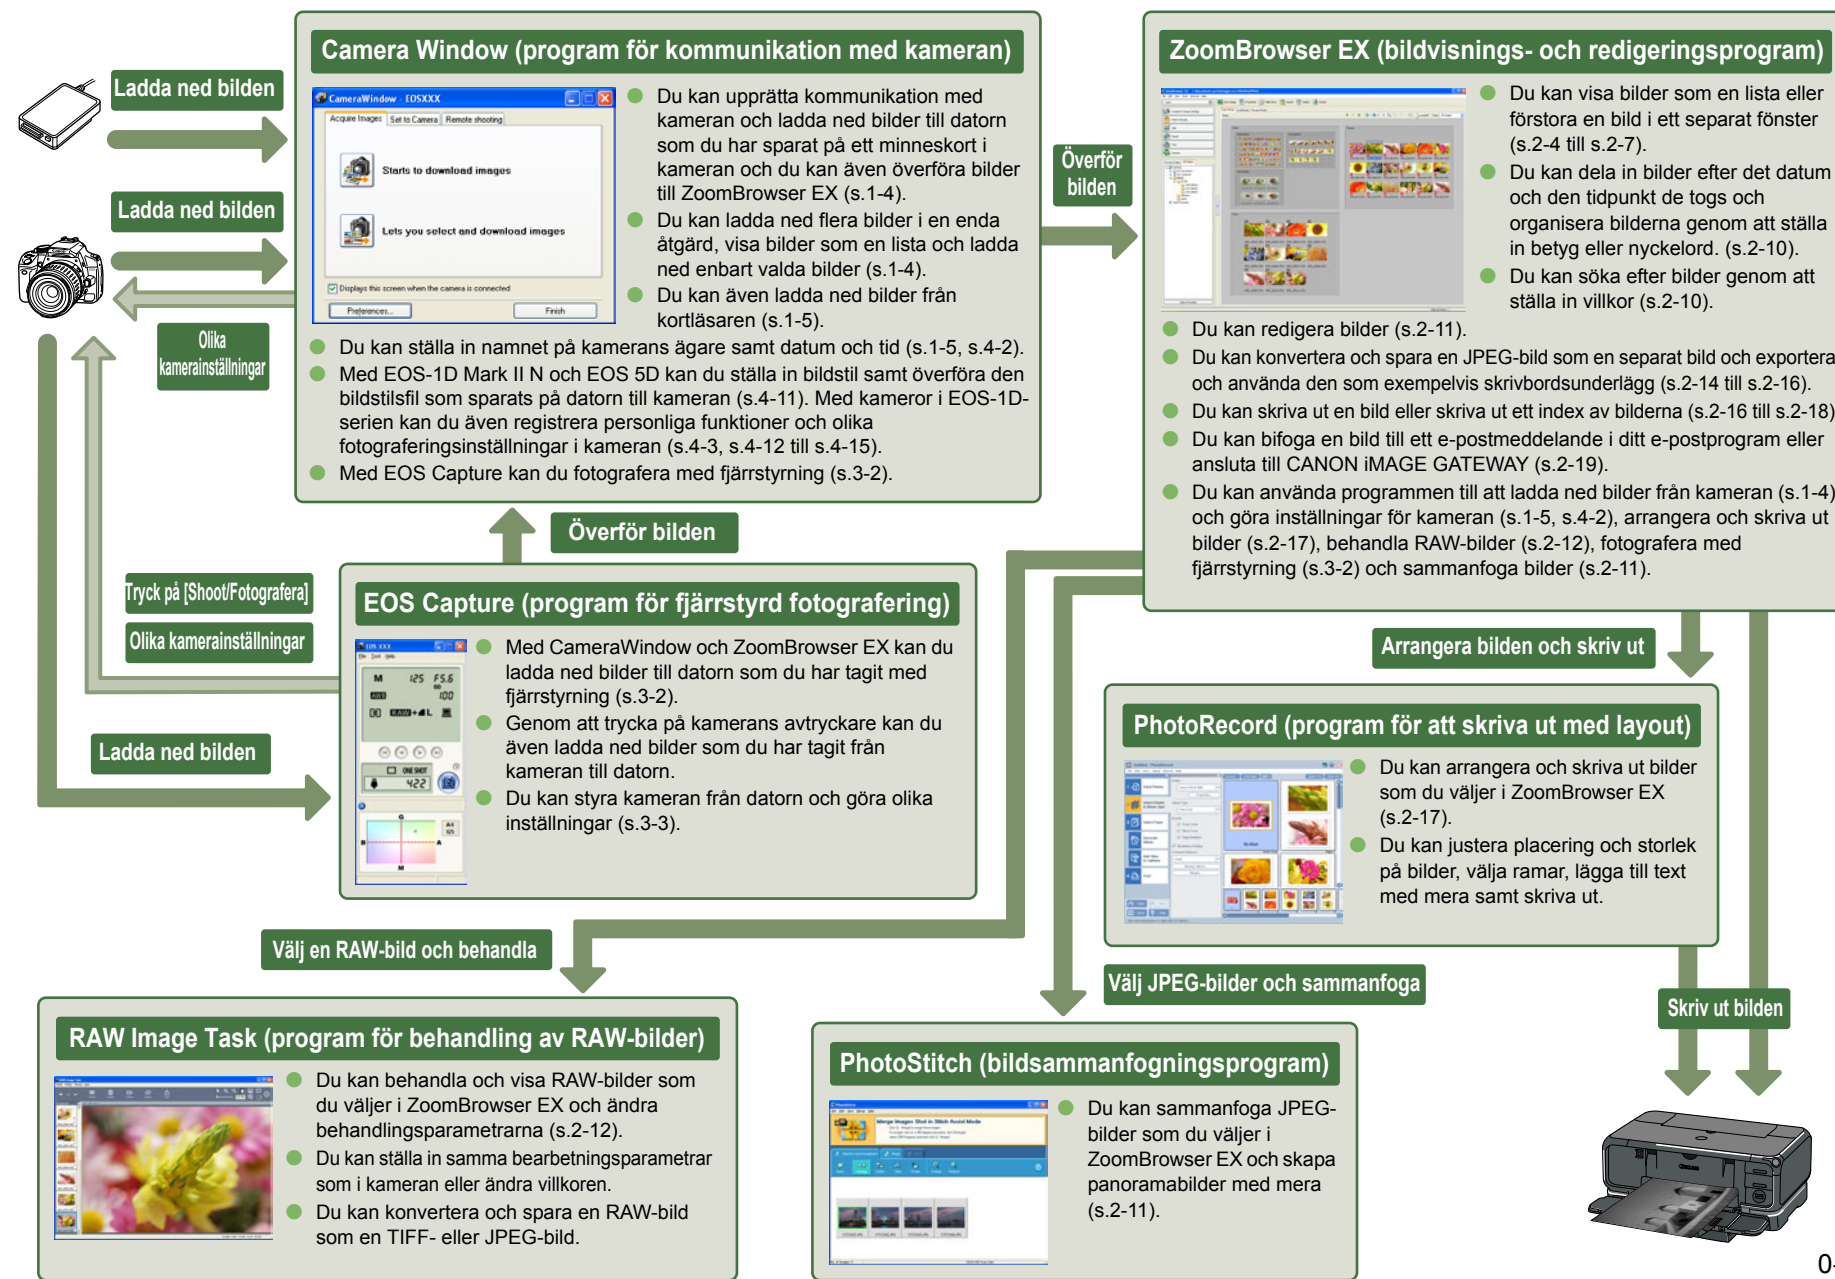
Ladda ned bilden

Ladda ned bilden

Olika kamerainställningar

Camera Window (program för kommunikation med kameran)

CameraWindow - EOSXXX
Acquire Images | Set to Camera | Remote shooting
Starts to download images
Lets you select and download images
Displays this screen when the camera is connected
Preferences... | Finish

Du kan upprätta kommunikation med kameran och ladda ned bilder till datorn som du har sparat på ett minneskort i kameran och du kan även överföra bilder till ZoomBrowser EX (s.1-4).
Du kan ladda ned flera bilder i en enda åtgärd, visa bilder som en lista och ladda ned enbart valda bilder (s.1-4).
Du kan även ladda ned bilder från kortläsaren (s.1-5).
Du kan ställa in namnet på kamerans ägare samt datum och tid (s.1-5, s.4-2).
Med EOS-1D Mark II N och EOS 5D kan du ställa in bildstil samt överföra den bildstilsfil som sparats på datorn till kameran (s.4-11). Med kameror i EOS-1D-serien kan du även registrera personliga funktioner och olika fotograferingsinställningar i kameran (s.4-3, s.4-12 till s.4-15).
Med EOS Capture kan du fotografera med fjärrstyrning (s.3-2).

Överför bilden

ZoomBrowser EX (bildvisnings- och redigeringsprogram)

Du kan visa bilder som en lista eller förstora en bild i ett separat fönster (s.2-4 till s.2-7).
Du kan dela in bilder efter det datum och den tidpunkt de togs och organisera bilderna genom att ställa in betyg eller nyckelord. (s.2-10).
Du kan söka efter bilder genom att ställa in villkor (s.2-10).
Du kan redigera bilder (s.2-11).
Du kan konvertera och spara en JPEG-bild som en separat bild och exportera och använda den som exempelvis skrivbordsunderlägg (s.2-14 till s.2-16).
Du kan skriva ut en bild eller skriva ut ett index av bilderna (s.2-16 till s.2-18)
Du kan bifoga en bild till ett e-postmeddelande i ditt e-postprogram eller ansluta till CANON iMAGE GATEWAY (s.2-19).
Du kan använda programmen till att ladda ned bilder från kameran (s.1-4) och göra inställningar för kameran (s.1-5, s.4-2), arrangera och skriva ut bilder (s.2-17), behandla RAW-bilder (s.2-12), fotografera med fjärrstyrning (s.3-2) och sammanfoga bilder (s.2-11).

Överför bilden

Tryck på [Shoot/Fotografera]

Olika kamerainställningar

EOS Capture (program för fjärrstyrd fotografering)

M 125 F5.6 100 ONE SHOT 422

Med CameraWindow och ZoomBrowser EX kan du ladda ned bilder till datorn som du har tagit med fjärrstyrning (s.3-2).
Genom att trycka på kamerans avtryckare kan du även ladda ned bilder som du har tagit från kameran till datorn.
Du kan styra kameran från datorn och göra olika inställningar (s.3-3).

Ladda ned bilden

Arrangera bilden och skriv ut

PhotoRecord (program för att skriva ut med layout)

Du kan arrangera och skriva ut bilder som du väljer i ZoomBrowser EX (s.2-17).
Du kan justera placering och storlek på bilder, välja ramar, lägga till text med mera samt skriva ut.

Välj en RAW-bild och behandla

RAW Image Task (program för behandling av RAW-bilder)

Du kan behandla och visa RAW-bilder som du väljer i ZoomBrowser EX och ändra behandlingsparametrarna (s.2-12).
Du kan ställa in samma bearbetningsparametrar som i kameran eller ändra villkoren.
Du kan konvertera och spara en RAW-bild som en TIFF- eller JPEG-bild.

Välj JPEG-bilder och sammanfoga

PhotoStitch (bildsammanfogningsprogram)

Du kan sammanfoga JPEG-bilder som du väljer i ZoomBrowser EX och skapa panoramabilder med mera (s.2-11).

Skriv ut bilden

0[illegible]